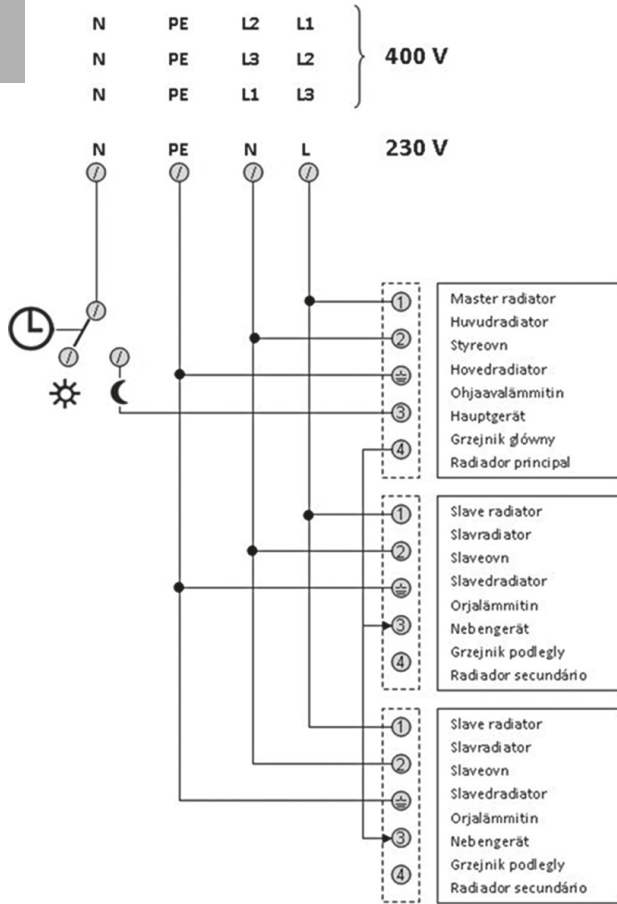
N PE L2 L1
N PE L3 L2
N PE L1 L3
400 V

N PE N L
230 V

1
2
3
4

Master radiator
Huvudradiator
Styreovn
Hovedradiator
Ohjaavalämmitin
Hauptgerät
Grzejnik główny
Radiador principal

1
2
3
4

Slave radiator
Slavradiator
Slaveovn
Slavedradiator
Orjalämmitin
Nebengerät
Grzejnik podlegly
Radiador secundário

1
2
3
4

Slave radiator
Slavradiator
Slaveovn
Slavedradiator
Orjalämmitin
Nebengerät
Grzejnik podlegly
Radiador secundário